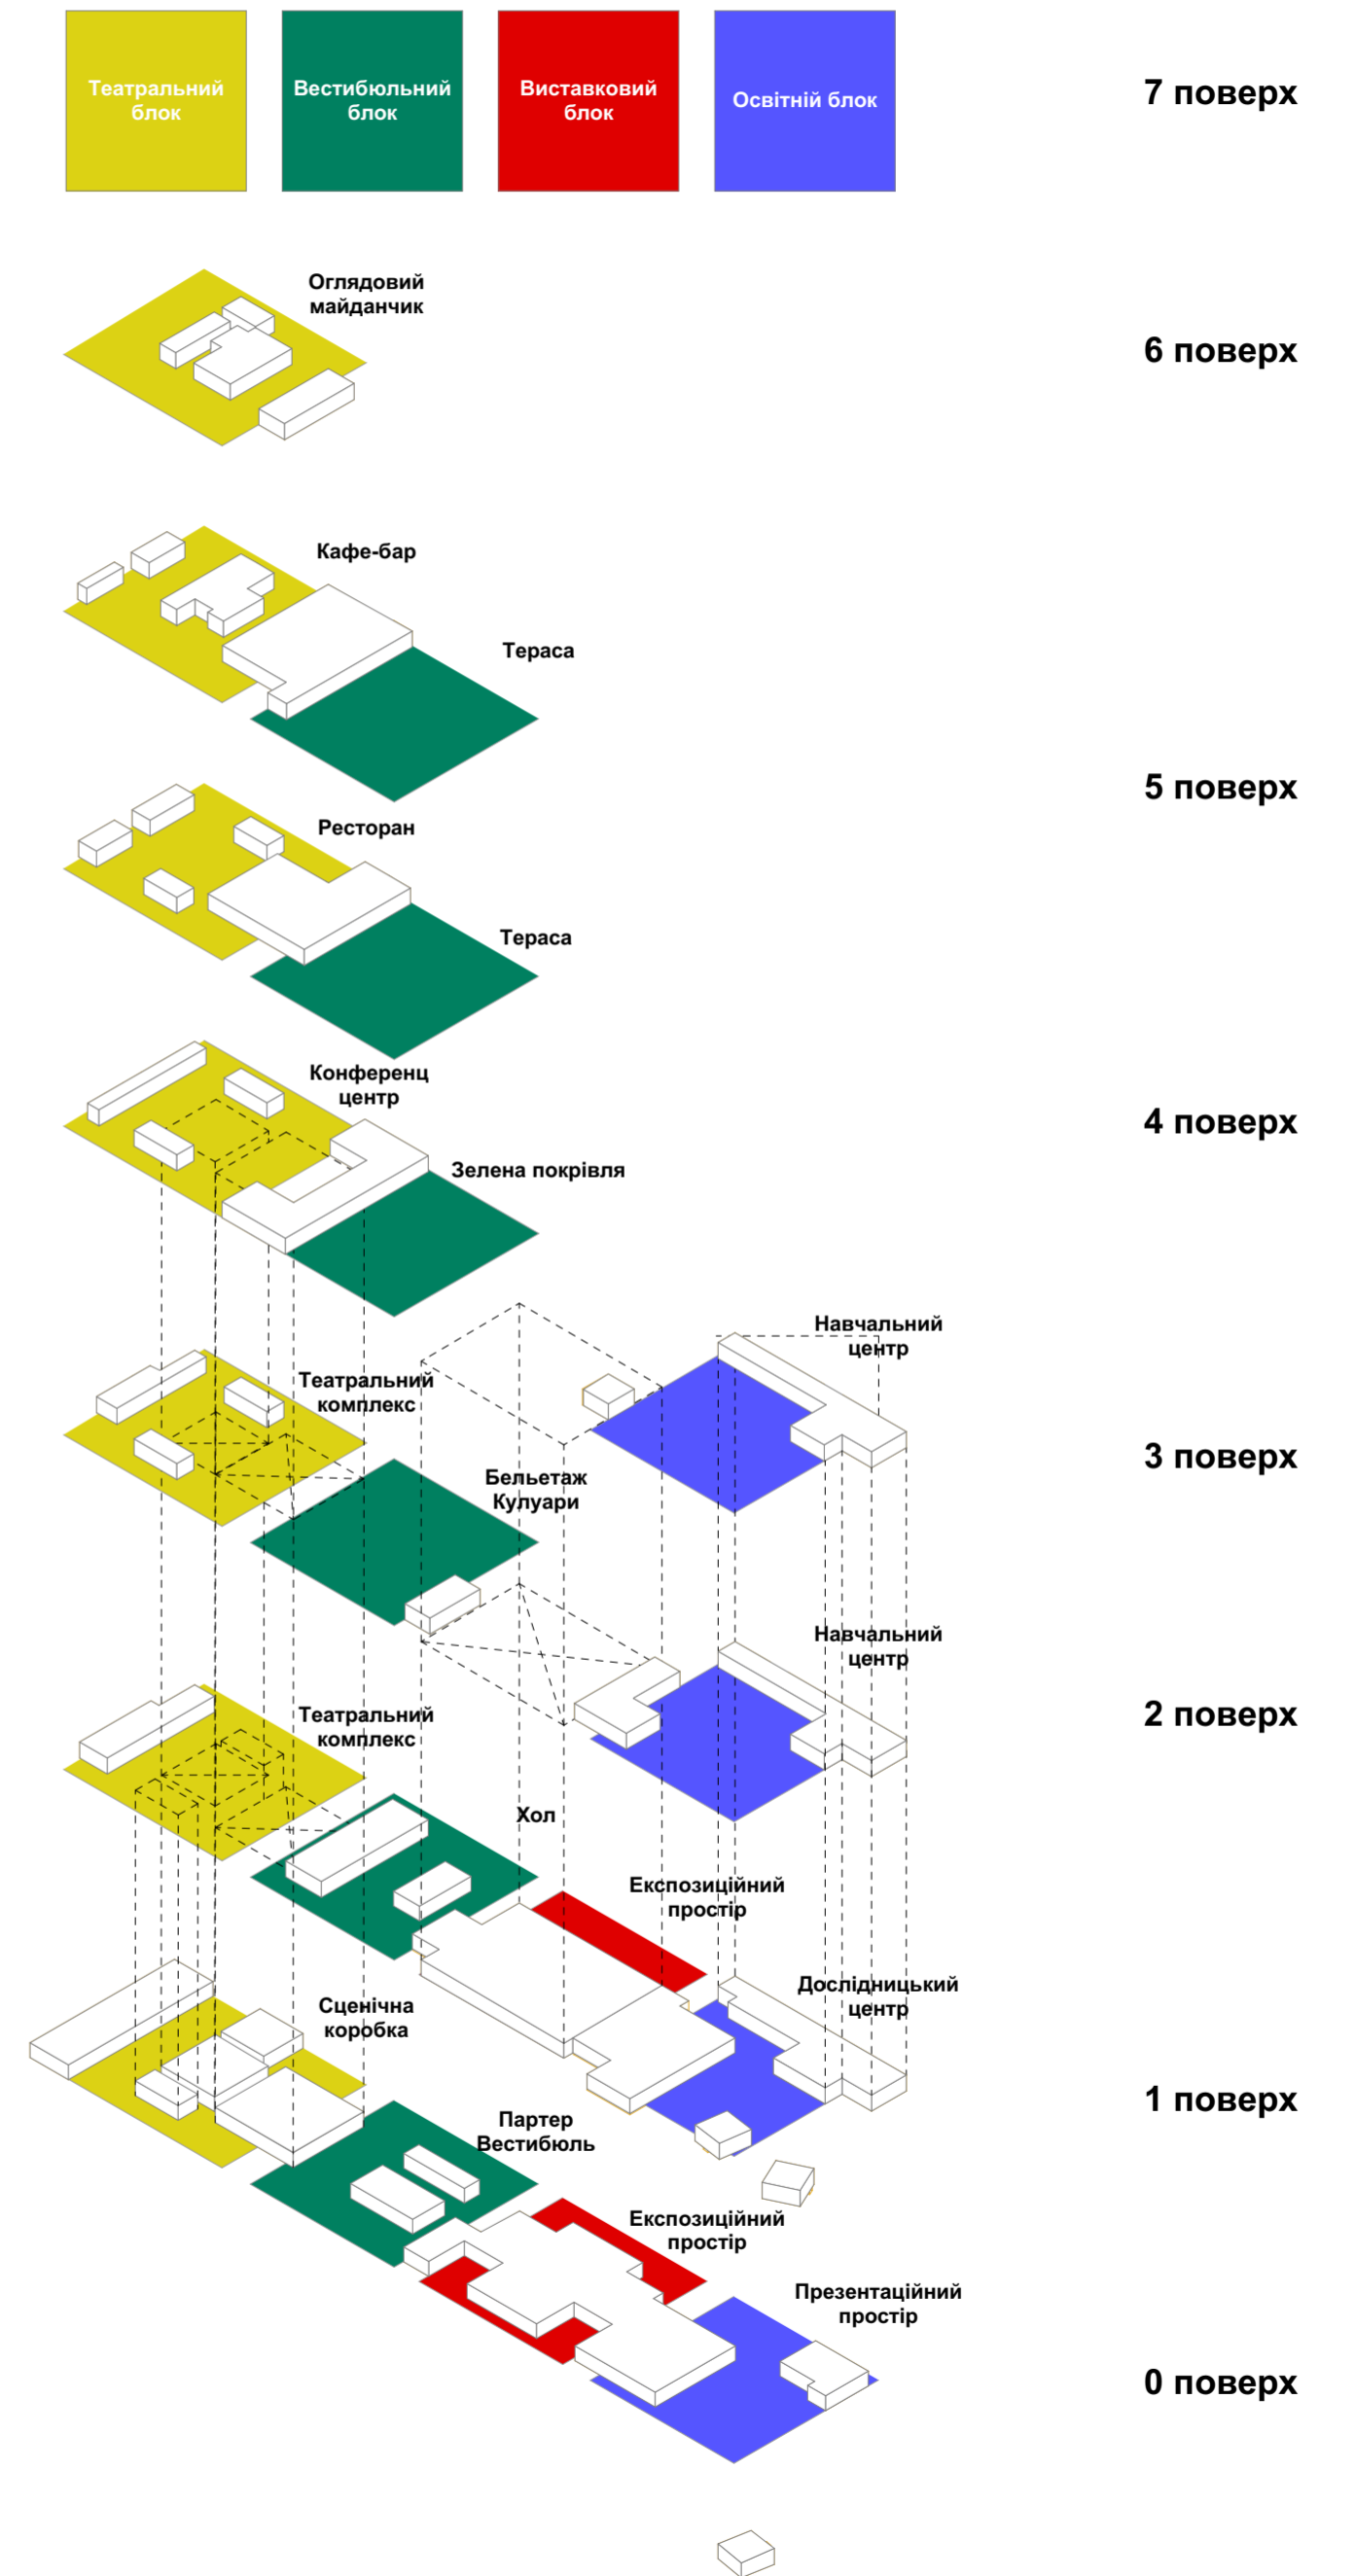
Театральний блок

Вестибюльний блок

Виставковий блок

Освітній блок

7 поверх

Оглядовий майданчик

6 поверх

Кафе-бар

Тераса

5 поверх

Ресторан

Тераса

Конференц центр

Зелена покрівля

4 поверх

Навчальний центр

Театральний комплекс

Бельетаж Кулуари

3 поверх

Навчальний центр

Театральний комплекс

2 поверх

Хол

Експозиційний простір

Дослідницький центр

Сценічна коробка

1 поверх

Партер Вестибюль

Експозиційний простір

Презентаційний простір

0 поверх